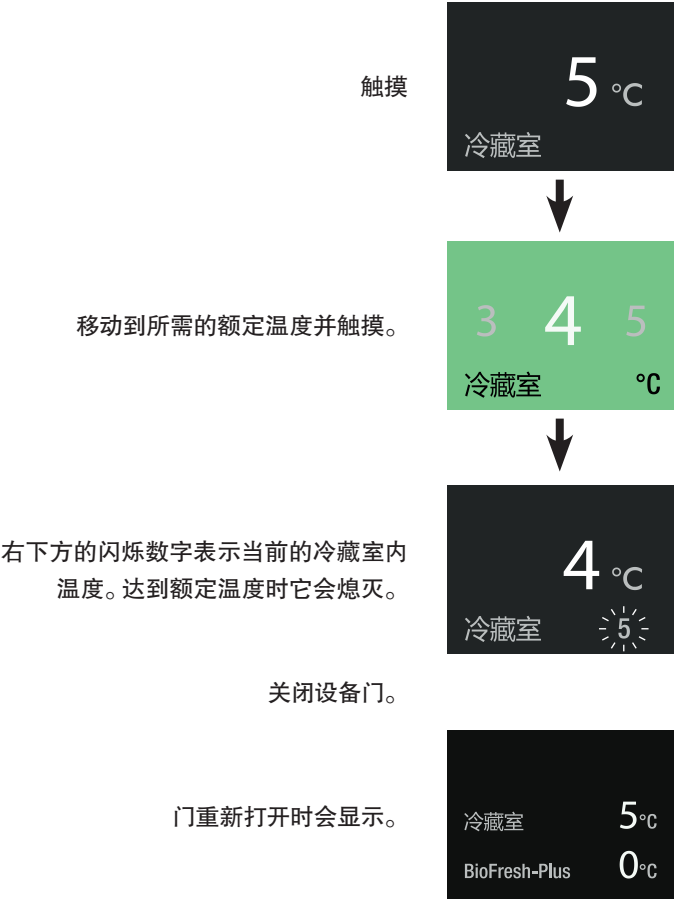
触摸

5 °C
冷藏室

移动到所需的额定温度并触摸。

3 4 5
冷藏室 °C

右下方的闪烁数字表示当前的冷藏室内温度。达到额定温度时它会熄灭。

4 °C
冷藏室 5

关闭设备门。

门重新打开时会显示。

冷藏室 5°C
BioFresh-Plus 0°C